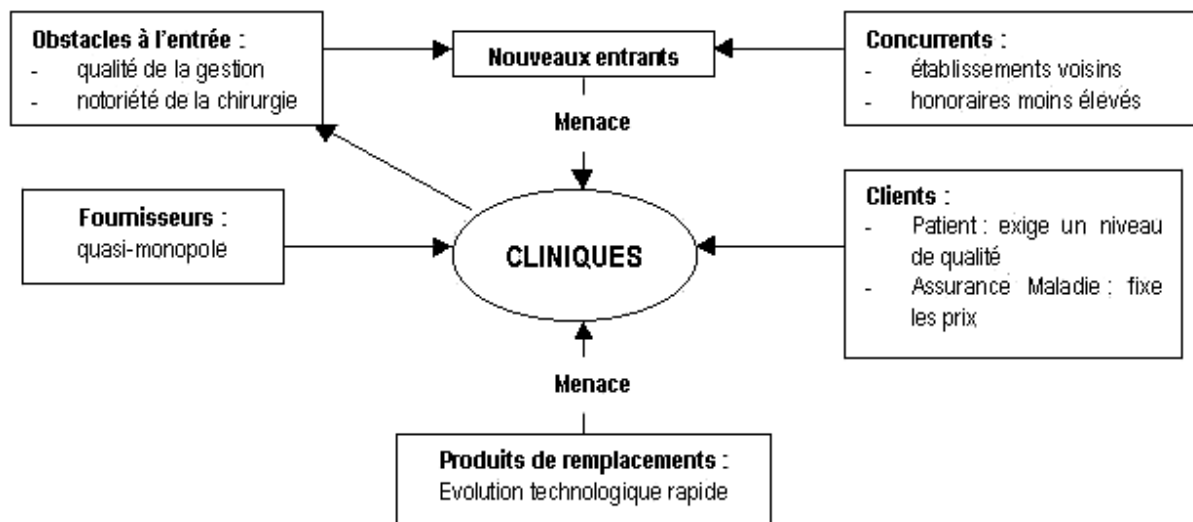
Obstacles à l'entrée :
- qualité de la gestion
- notoriété de la chirurgie

Nouveaux entrants

Concurrents :
- établissements voisins
- honoraires moins élevés

Menace

Fournisseurs :
quasi-monopole

CLINIQUES

Clients :
- Patient : exige un niveau de qualité
- Assurance Maladie : fixe les prix

Menace

Produits de remplacements :
Evolution technologique rapide